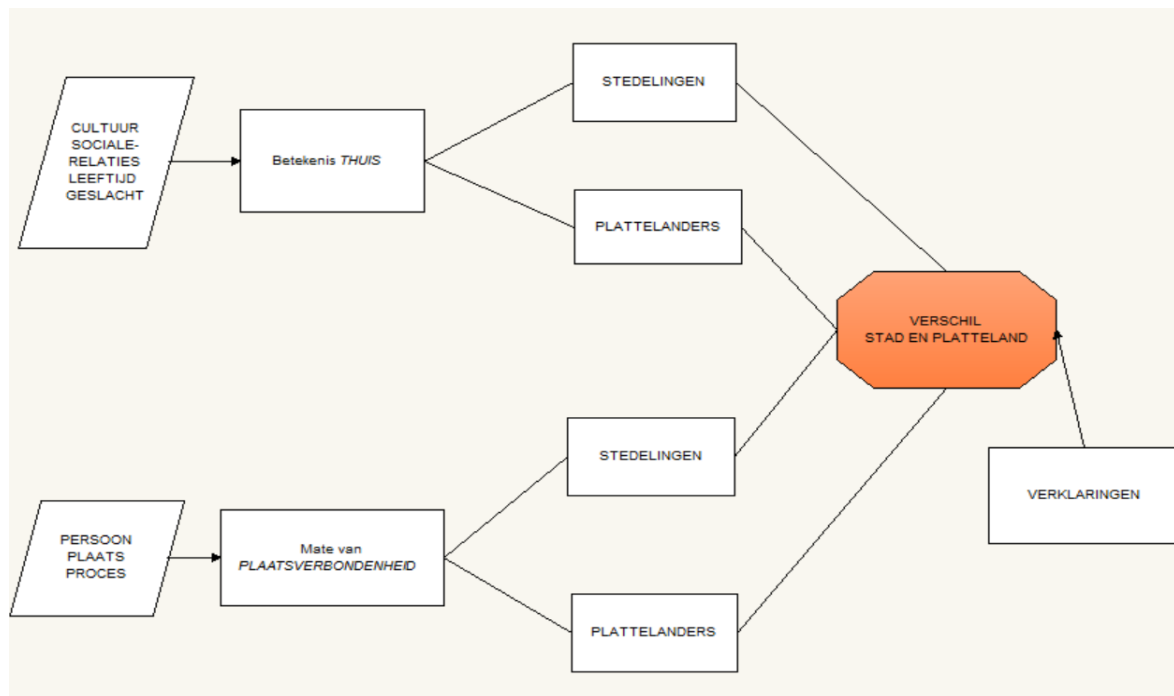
CULTUUR
SOCIALE-
RELATIES
LEEFTIJD
GESLACHT

Betekenis *THUIS*

STEDELINGEN

PLATTELANDERS

VERSCHIL
STAD EN PLATTELAND

STEDELINGEN

VERKLARINGEN

PERSOON
PLAATS
PROCES

Mate van
*PLAATSVERBONDENHEID*

PLATTELANDERS